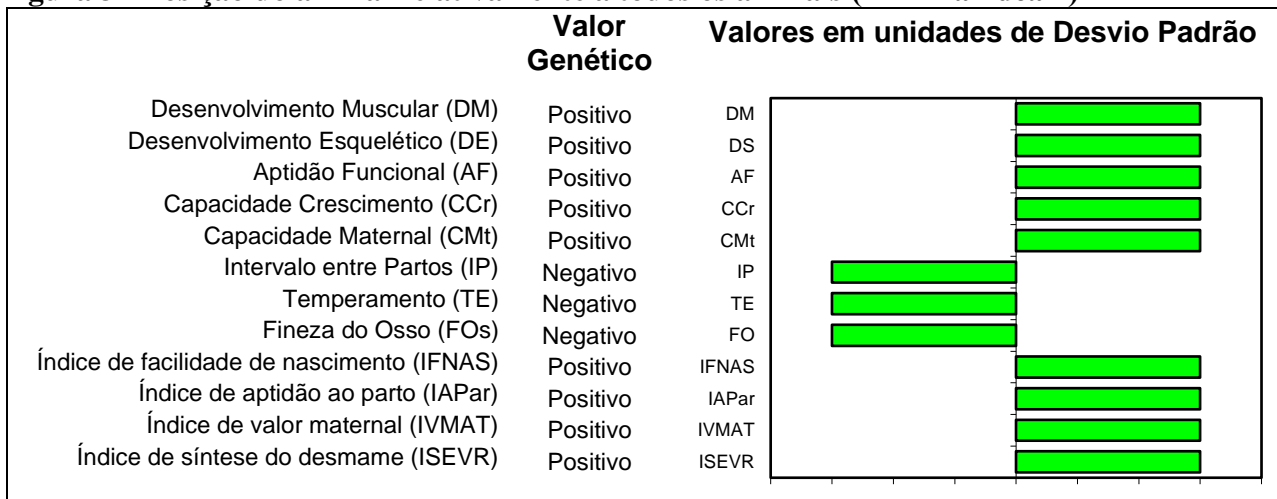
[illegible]

| | Valor Genético | Valores em unidades de Desvio Padrão |
|---|---|---|
| Desenvolvimento Muscular (DM) | Positivo | DM |
| Desenvolvimento Esquelético (DE) | Positivo | DS |
| Aptidão Funcional (AF) | Positivo | AF |
| Capacidade Crescimento (CCr) | Positivo | CCr |
| Capacidade Maternal (CMt) | Positivo | CMt |
| Intervalo entre Partos (IP) | Negativo | IP |
| Temperamento (TE) | Negativo | TE |
| Fineza do Osso (FOs) | Negativo | FO |
| Índice de facilidade de nascimento (IFNAS) | Positivo | IFNAS |
| Índice de aptidão ao parto (IAPar) | Positivo | IAPar |
| Índice de valor maternal (IVMAT) | Positivo | IVMAT |
| Índice de síntese do desmame (ISEVR) | Positivo | ISEVR |